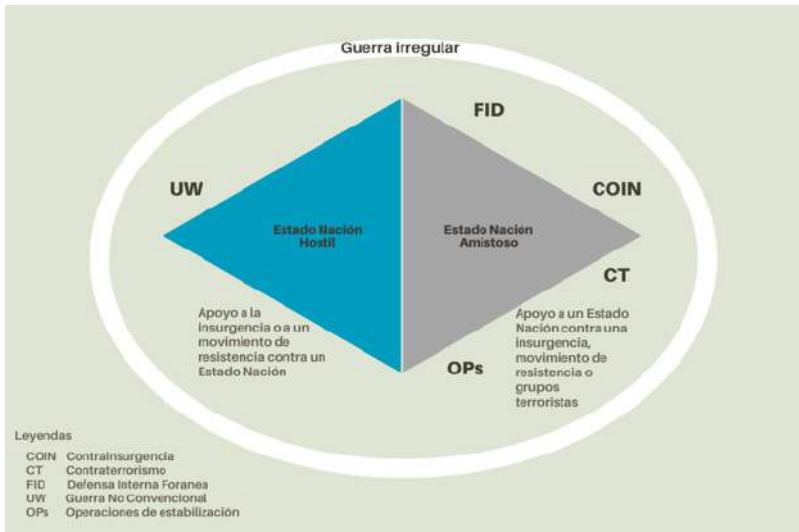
Guerra irregular

FID

UW

COIN

Estado Nación Hostil

Estado Nación Amistoso

CT

Apoyo a la insurgencia o a un movimiento de resistencia contra un Estado Nación

OPs

Apoyo a un Estado Nación contra una insurgencia, movimiento de resistencia o grupos terroristas

Leyendas
COIN Contrainsurgencia
CT Contraterrorismo
FID Defensa Interna Foranea
UW Guerra No Convencional
OPs Operaciones de estabilización